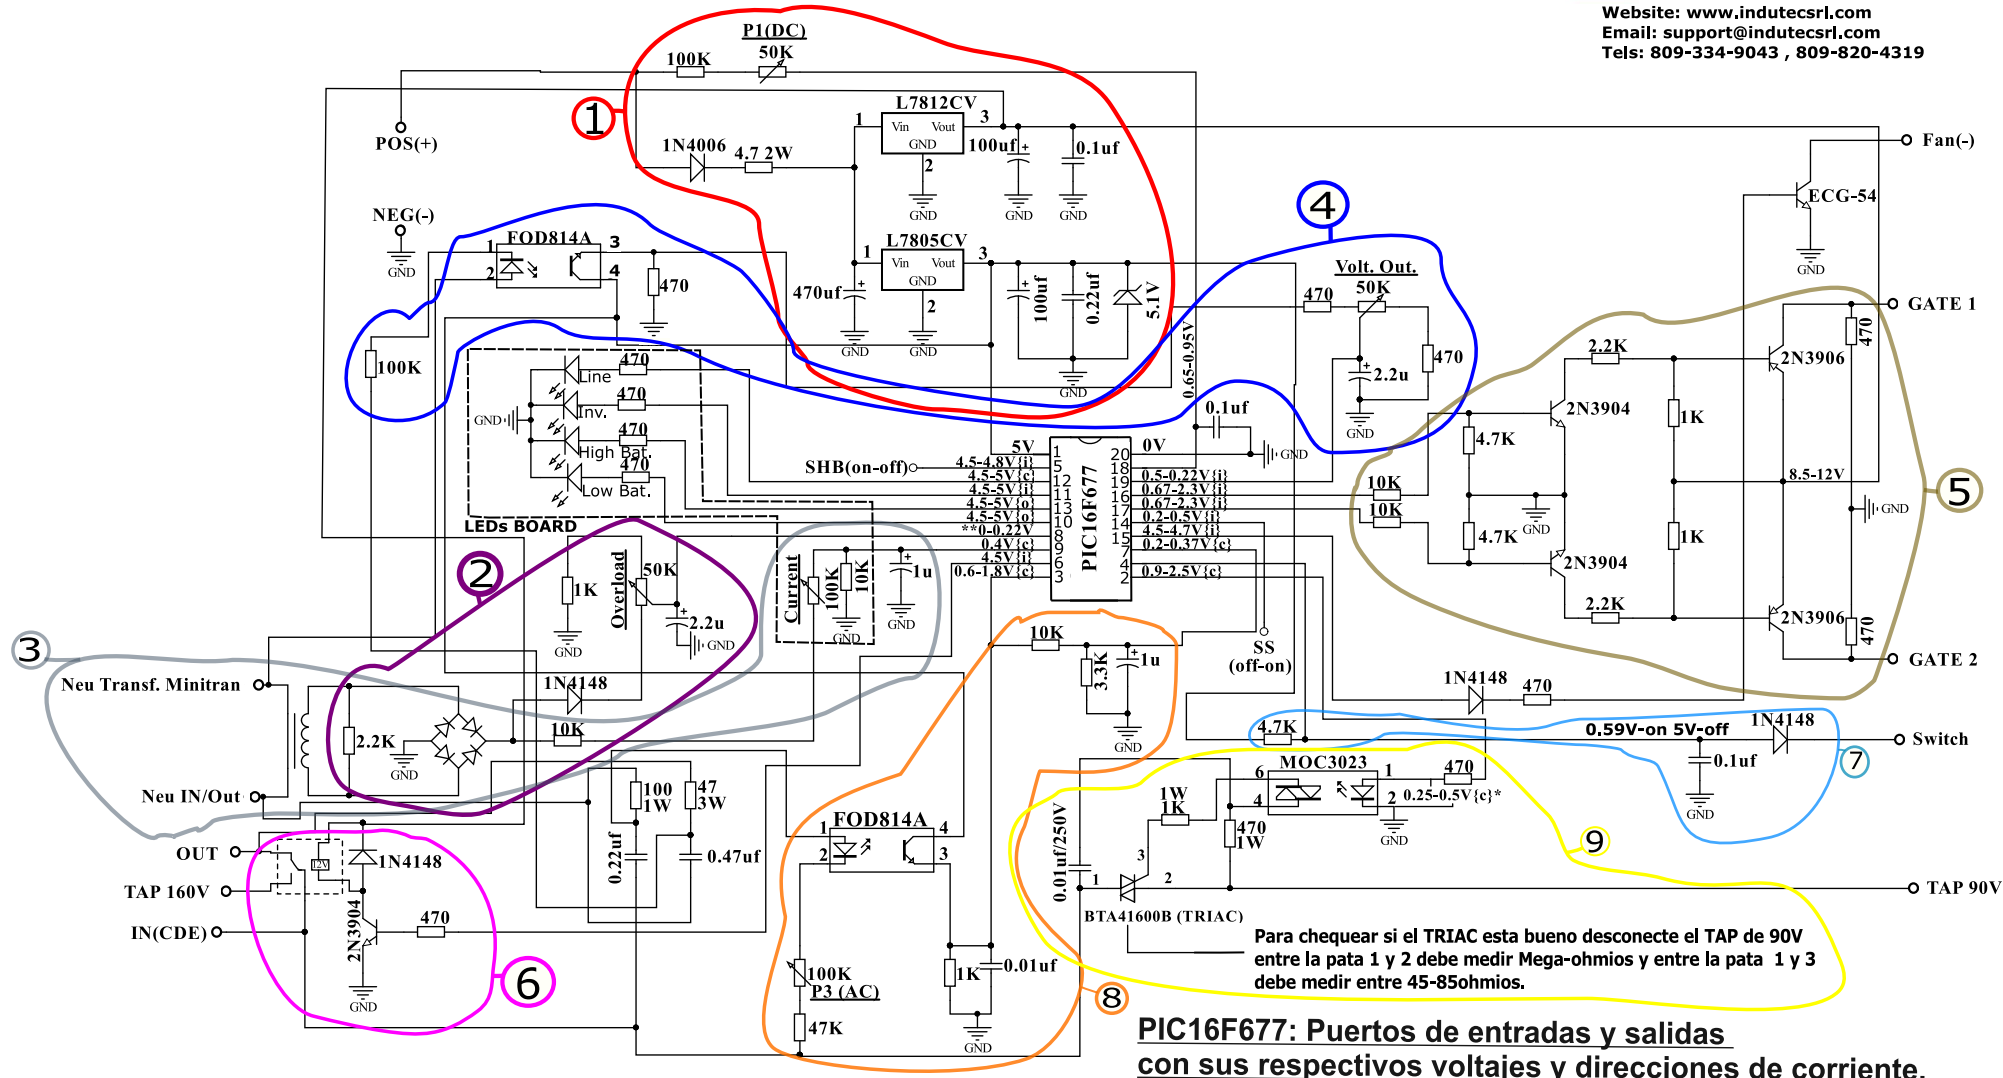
Website: www.indutecsrl.com
Email: support@indutecsrl.com
Tels: 809-334-9043 , 809-820-4319

P1(DC)
100K 50K
1
L7812CV
1 Vin Vout 3
GND
2
1N4006 4.7 2W
100uf 0.1uf
GND GND GND
POS(+)
NEG(-)
GND
FOD814A 3
1 2 4
470
100K
L7805CV
1 Vin Vout 3
GND 2
470uf
GND GND
100uf 0.22uf 5.1V
GND
4
Volt. Out.
470 50K
470
2.2u
GND
0.65-0.95V
0.1uf
GND
470 Line
470 Inv.
GND
470 High Bat.
470 Low Bat.
LEDs BOARD
SHB(on-off)
5V 0V
4.5-4.8V{i} 1 20
4.5-5V{c} 5 18 0.5-0.22V{i}
4.5-5V{i} 12 19 0.67-2.3V{i}
4.5-5V{o} 11 16 0.67-2.3V{i}
4.5-5V{o} 13 17 0.2-0.5V{i}
**0-0.22V 10 14 4.5-4.7V{i}
0.4V{c} 8 15 0.2-0.37V{c}
4.5V{i} 9 7
0.6-1.8V{c} 6 4 0.9-2.5V{c}
3 2
PIC16F677
Fan(-)
ECG-54
GND
GATE 1
2.2K 2N3906 470
2N3904
1K
4.7K
10K
10K
8.5-12V
GND
5
4.7K GND
1K
2N3904
2.2K
2N3906 470
GATE 2
2
1K
Overload
50K
2.2u
GND GND
Current
100K 10K
1u
GND GND
3
Neu Transf. Minitran
2.2K
GND
1N4148
10K
Neu IN/Out
10K
3.3K 1u
GND
SS (off-on)
1N4148 470
4.7K
0.59V-on 5V-off
1N4148
Switch
0.1uf
GND
7
100 1W
47 3W
0.22uf 0.47uf
FOD814A
1 4
2 3
OUT
TAP 160V
IN(CDE)
12V
1N4148
2N3904
470
GND
6
100K
P3 (AC)
47K
1K 0.01uf
GND
8
MOC3023
6 1 470
4 2 0.25-0.5V{c}*
1W 1K
470 1W
GND
9
0.01uf/250V
3
1 2
BTA41600B (TRIAC)
TAP 90V
Para chequear si el TRIAC esta bueno desconecte el TAP de 90V entre la pata 1 y 2 debe medir Mega-ohmios y entre la pata 1 y 3 debe medir entre 45-85ohmios.

PIC16F677: Puertos de entradas y salidas con sus respectivos voltajes y direcciones de corriente.